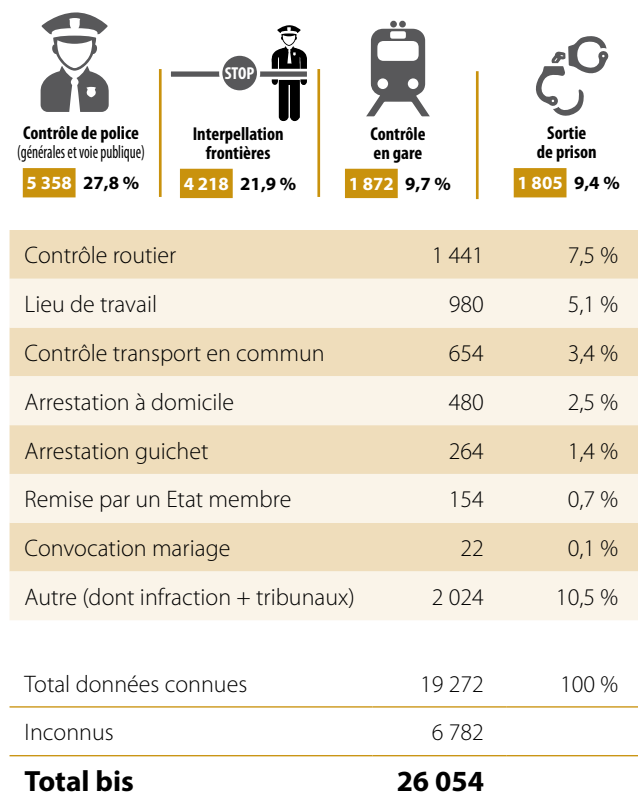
Contrôle de police
(générales et voie publique)
5 358 27,8 %

STOP
Interpellation frontières
4 218 21,9 %

Contrôle en gare
1 872 9,7 %

Sortie de prison
1 805 9,4 %

| | | |
|---|---|---|
| Contrôle routier | 1 441 | 7,5 % |
| Lieu de travail | 980 | 5,1 % |
| Contrôle transport en commun | 654 | 3,4 % |
| Arrestation à domicile | 480 | 2,5 % |
| Arrestation guichet | 264 | 1,4 % |
| Remise par un Etat membre | 154 | 0,7 % |
| Convocation mariage | 22 | 0,1 % |
| Autre (dont infraction + tribunaux) | 2 024 | 10,5 % |
| Total données connues | 19 272 | 100 % |
| Inconnus | 6 782 | |
| **Total bis** | **26 054** | |